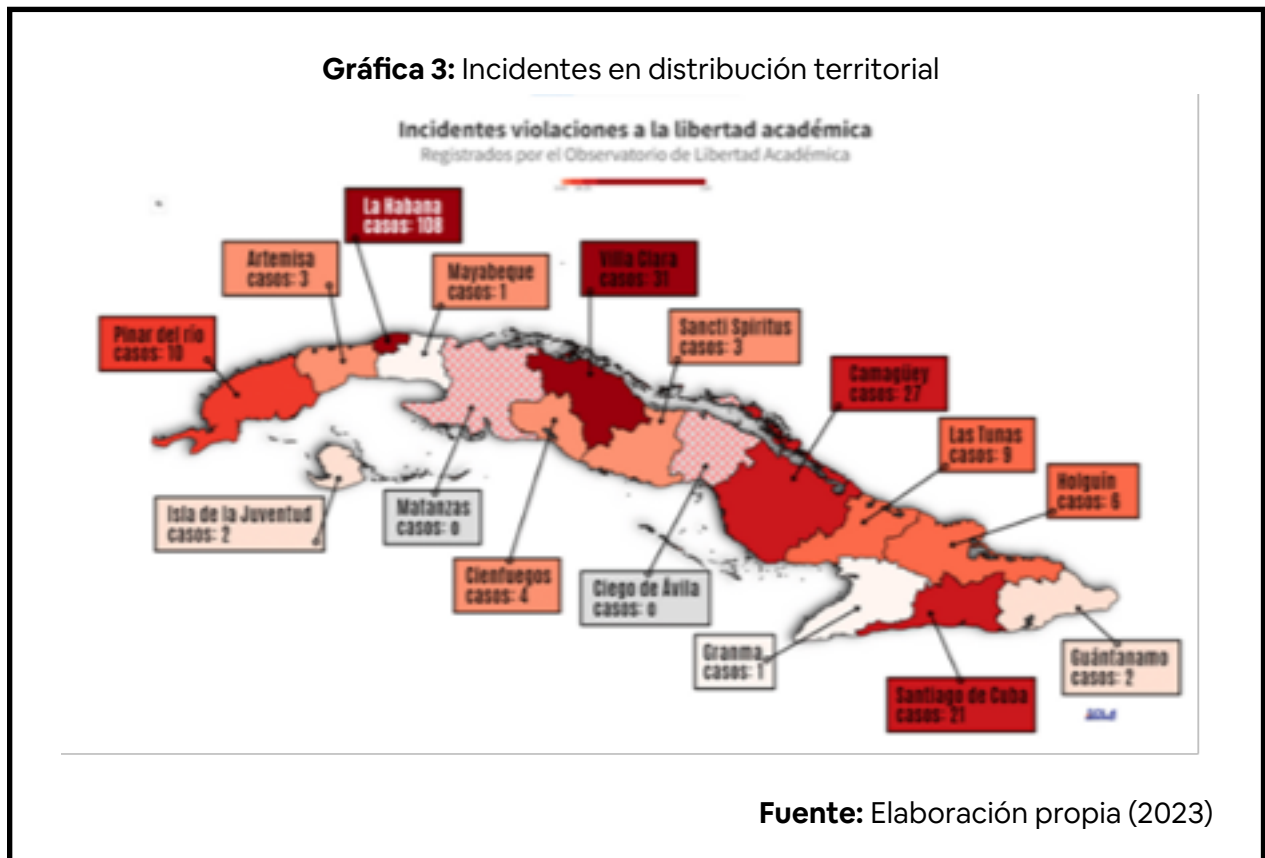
**Gráfica 3:** Incidentes en distribución territorial

Incidentes violaciones a la libertad académica
Registrados por el Observatorio de Libertad Académica

La Habana
casos: 108

Artemisa
casos: 3

Mayabeque
casos: 1

Villa Clara
casos: 31

Pinar del río
casos: 10

Sancti Spiritus
casos: 3

Camagüey
casos: 27

Las Tunas
casos: 9

Holguín
casos: 6

Isla de la Juventud
casos: 2

Matanzas
casos: 0

Cienfuegos
casos: 4

Ciego de Ávila
casos: 0

Granma
casos: 1

Guántanamo
casos: 2

Santiago de Cuba
casos: 21

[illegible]

**Fuente:** Elaboración propia (2023)